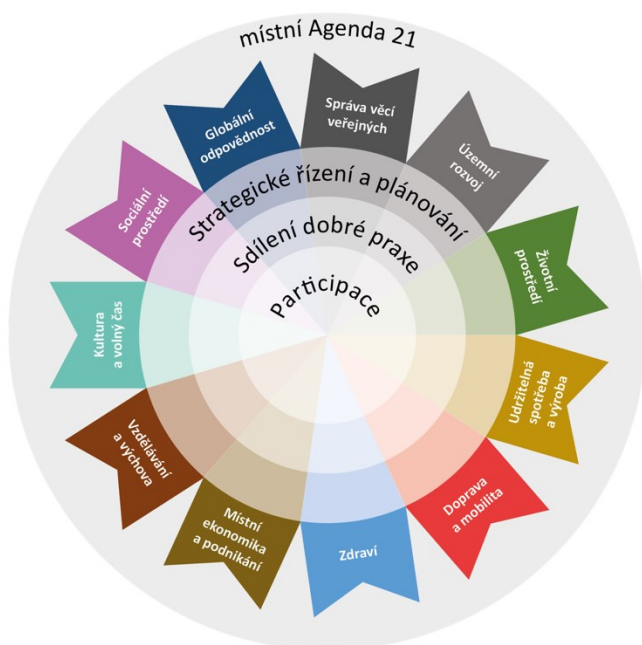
místní Agenda 21

Strategické řízení a plánování

Sdílení dobré praxe

Participace

Správa věcí veřejných

Územní rozvoj

Životní prostředí

Udržitelná spotřeba a výroba

Doprava a mobilita

Zdraví

Místní ekonomika a podnikání

Vzdělávání a výchova

Kultura a volný čas

Sociální prostředí

Globální odpovědnost